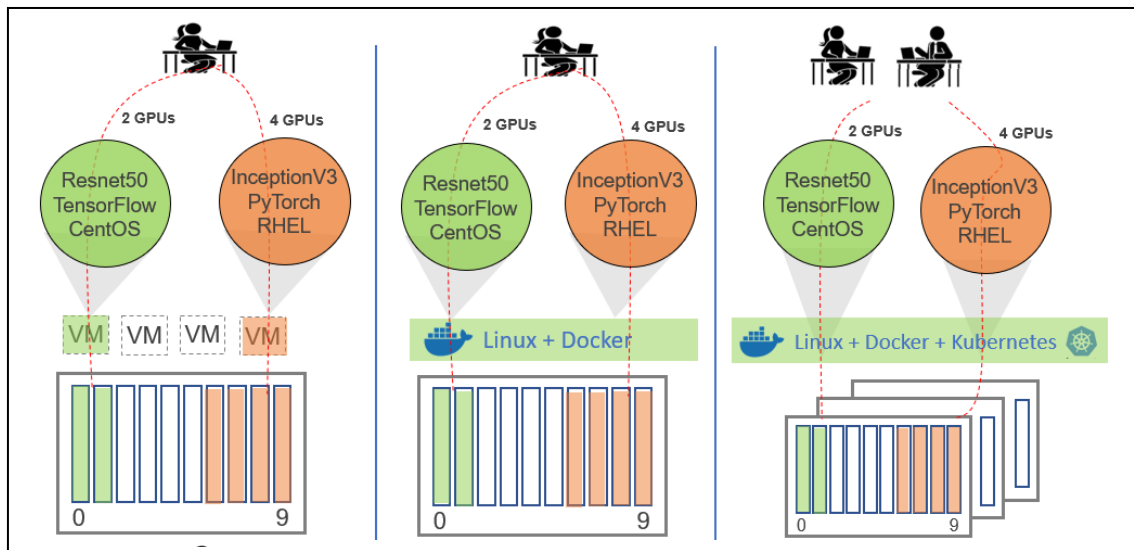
2 GPUs

4 GPUs

Resnet50 TensorFlow CentOS

InceptionV3 PyTorch RHEL

VM VM VM VM

0

9

2 GPUs

4 GPUs

Resnet50 TensorFlow CentOS

InceptionV3 PyTorch RHEL

Linux + Docker

0

9

2 GPUs

4 GPUs

Resnet50 TensorFlow CentOS

InceptionV3 PyTorch RHEL

Linux + Docker + Kubernetes

0

9